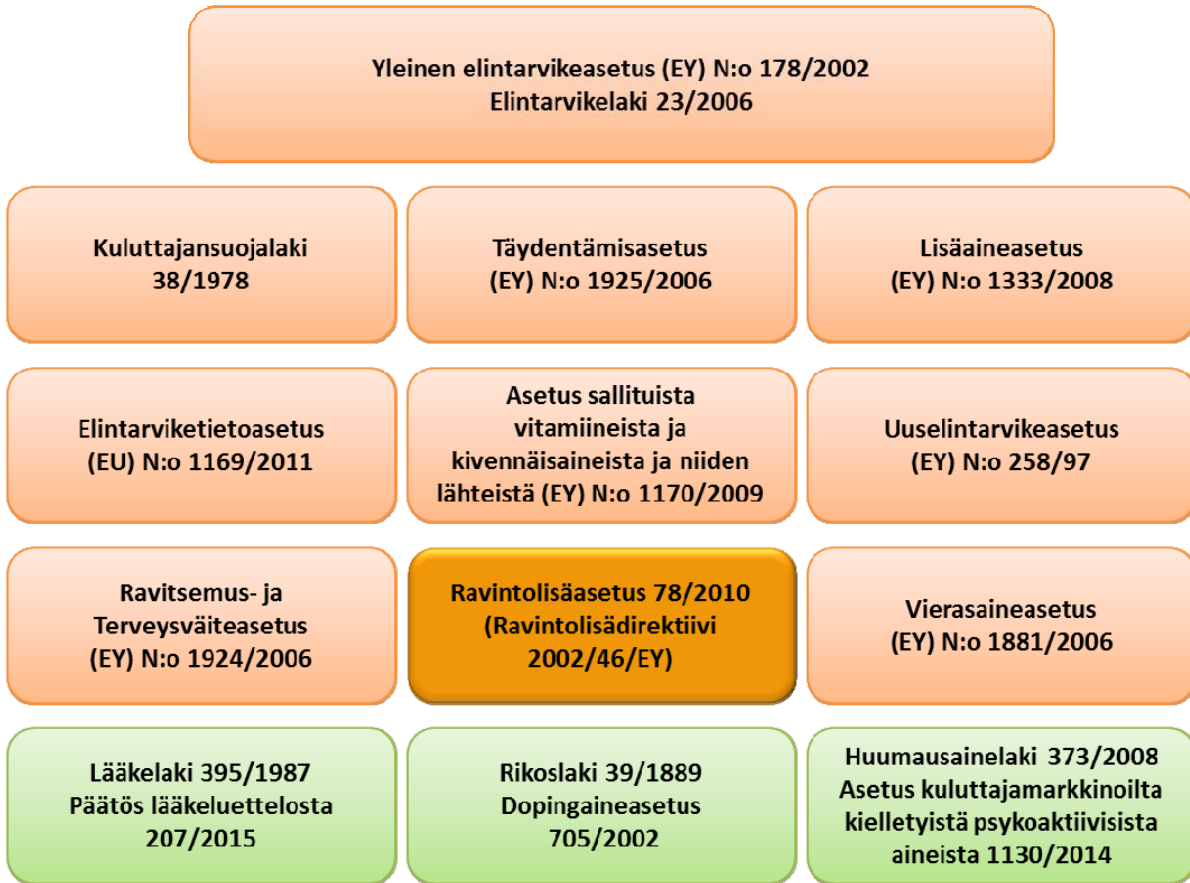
Yleinen elintarvikeasetus (EY) N:o 178/2002
Elintarvikelaki 23/2006

Kuluttajansuojalaki 38/1978

Täydentämisasetus (EY) N:o 1925/2006

Lisäaineasetus (EY) N:o 1333/2008

Elintarviketietoasetus (EU) N:o 1169/2011

Asetus sallituista vitamiineista ja kivennäisaineista ja niiden lähteistä (EY) N:o 1170/2009

Uuselintarvikeasetus (EY) N:o 258/97

Ravitsemus- ja Terveysväiteasetus (EY) N:o 1924/2006

Ravintolisäasetus 78/2010 (Ravintolisädirektiivi 2002/46/EY)

Vierasaineasetus (EY) N:o 1881/2006

Lääkelaki 395/1987 Päätös lääkeluettelosta 207/2015

Rikoslaki 39/1889 Dopingaineasetus 705/2002

Huumausainelaki 373/2008 Asetus kuluttajamarkkinoilta kielletyistä psykoaktiivisista aineista 1130/2014